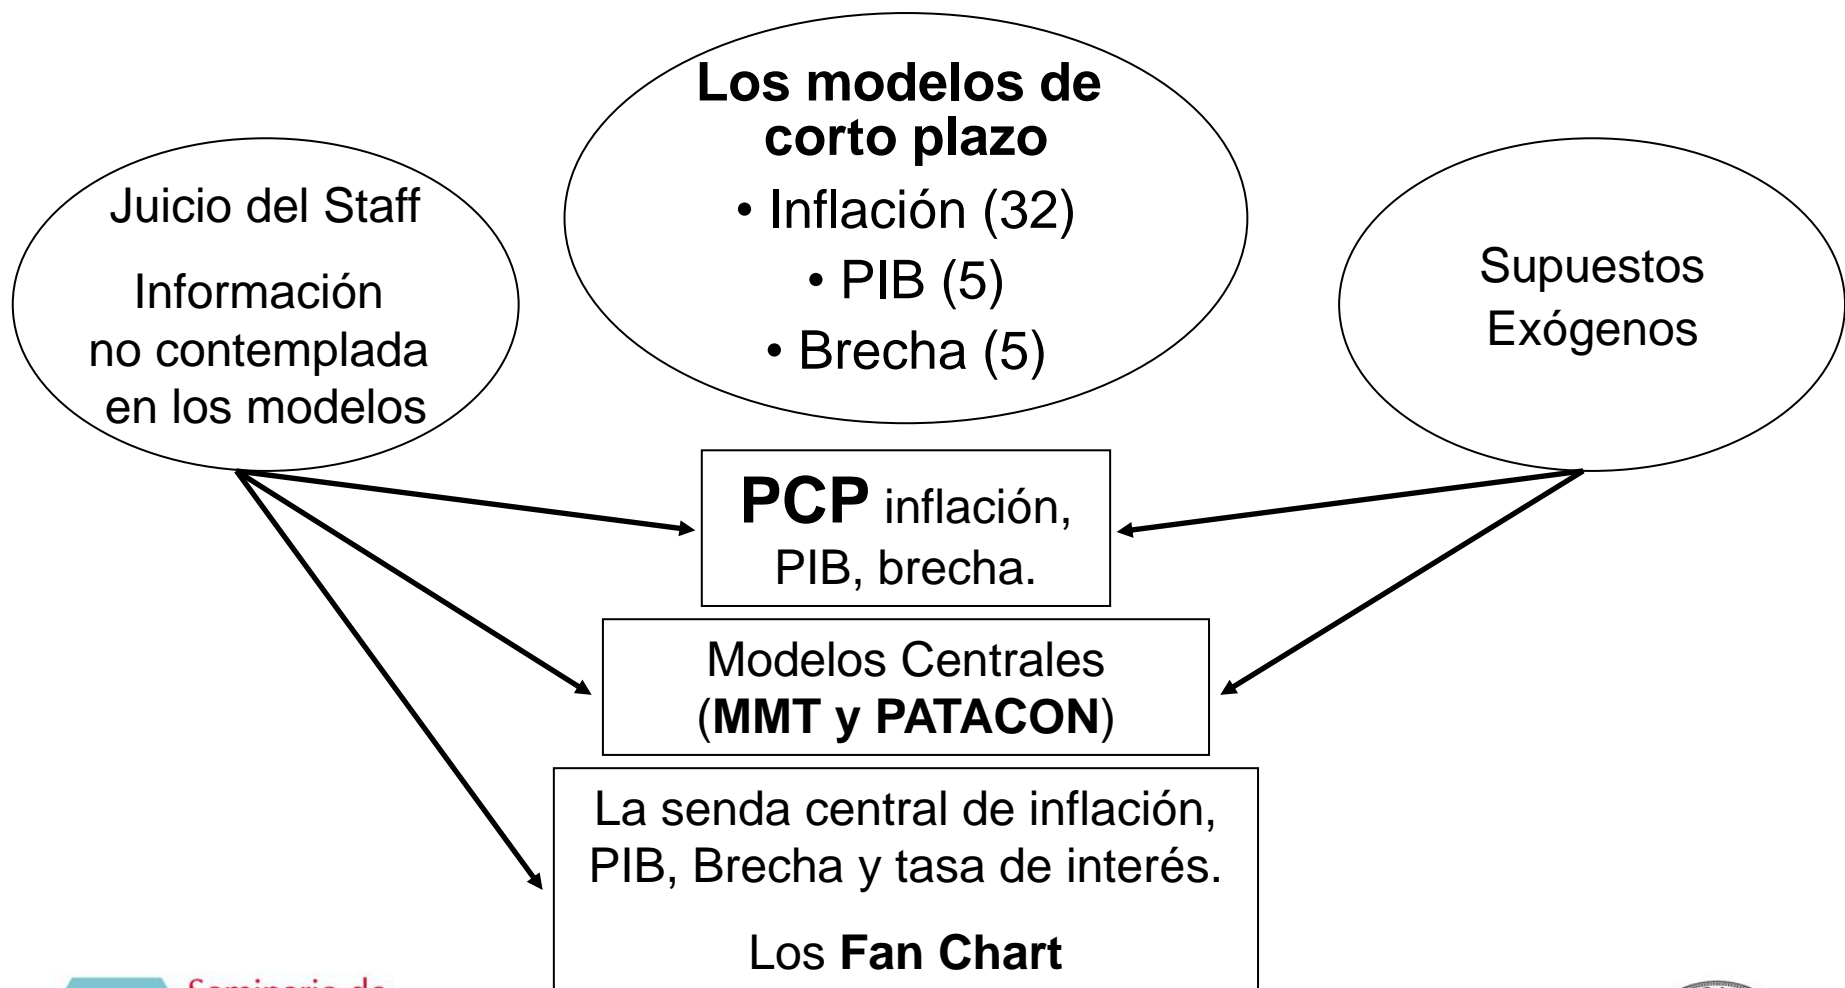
Los modelos de corto plazo

• Inflación (32)

• PIB (5)

• Brecha (5)

Juicio del Staff

Información no contemplada en los modelos

Supuestos Exógenos

PCP inflación, PIB, brecha.

Modelos Centrales (MMT y PATACON)

La senda central de inflación, PIB, Brecha y tasa de interés.

Los Fan Chart

Seminario de